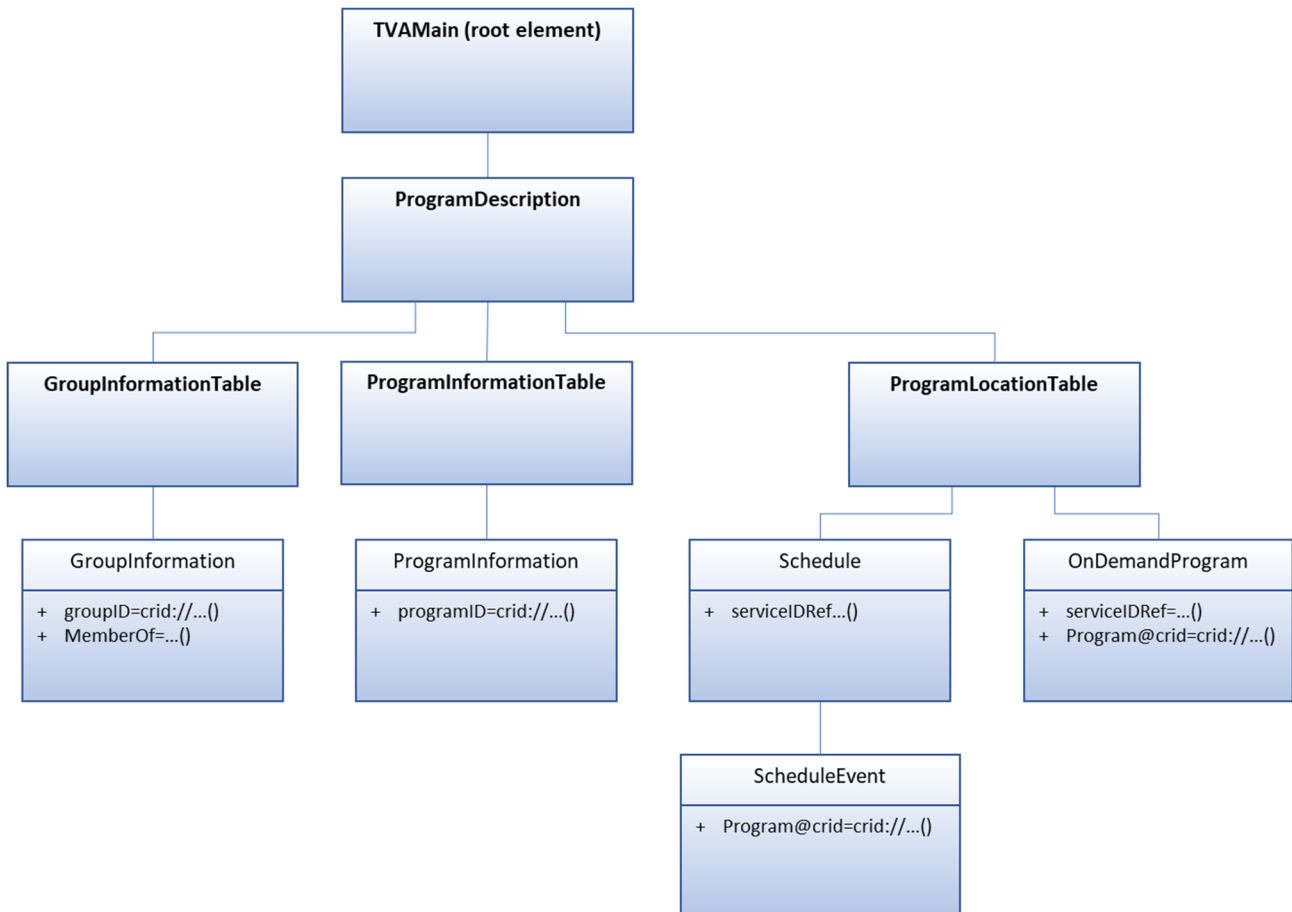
TVAMain (root element)

ProgramDescription

GroupInformationTable

ProgramInformationTable

ProgramLocationTable

GroupInformation

+ groupID=crid://...()
+ MemberOf=...()

ProgramInformation

+ programID=crid://...()

Schedule

+ serviceIDRef...()

OnDemandProgram

+ serviceIDRef=...()
+ Program@crid=crid://...()

ScheduleEvent

+ Program@crid=crid://...()